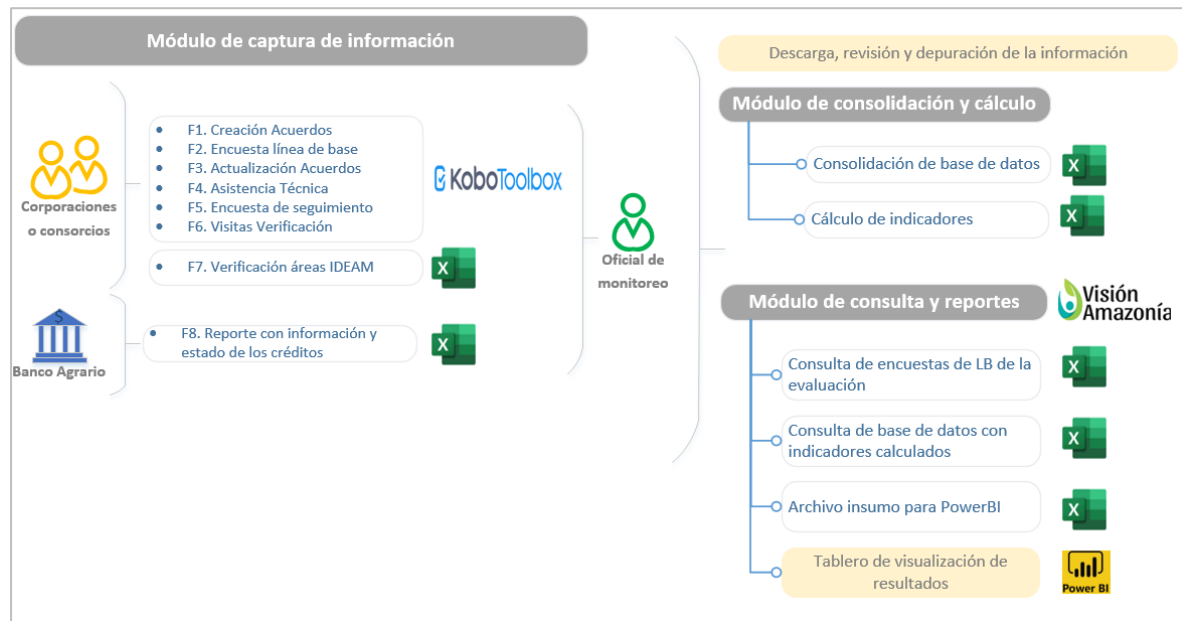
Módulo de captura de información

Corporaciones o consorcios

- F1. Creación Acuerdos
- F2. Encuesta línea de base
- F3. Actualización Acuerdos
- F4. Asistencia Técnica
- F5. Encuesta de seguimiento
- F6. Visitas Verificación

KoboToolbox

- F7. Verificación áreas IDEAM

X

Banco Agrario

- F8. Reporte con información y estado de los créditos

X

Oficial de monitoreo

Descarga, revisión y depuración de la información

Módulo de consolidación y cálculo

Consolidación de base de datos

X

Cálculo de indicadores

X

Módulo de consulta y reportes

Visión Amazonía

Consulta de encuestas de LB de la evaluación

X

Consulta de base de datos con indicadores calculados

X

Archivo insumo para PowerBI

X

Tablero de visualización de resultados

Power BI